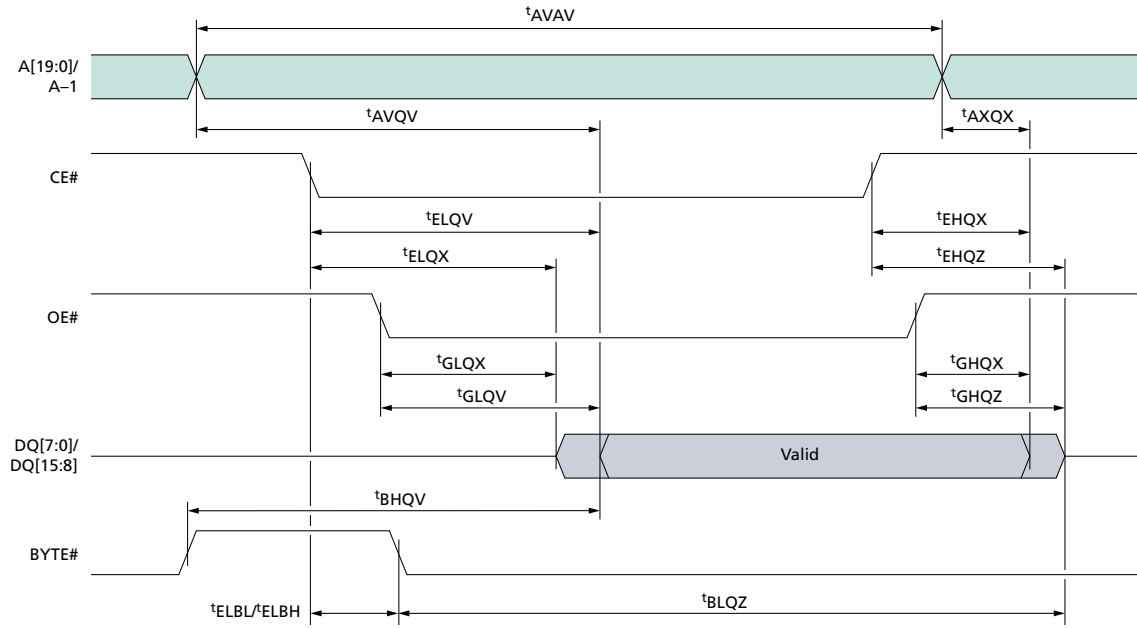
$^{t}$AVAV

A[19:0]/
A–1

$^{t}$AVQV

$^{t}$AXQX

CE#

$^{t}$ELQV

$^{t}$EHQX

$^{t}$ELQX

$^{t}$EHQZ

OE#

$^{t}$GLQX

$^{t}$GHQX

$^{t}$GLQV

$^{t}$GHQZ

DQ[7:0]/
DQ[15:8]

Valid

$^{t}$BHQV

BYTE#

$^{t}$ELBL/$^{t}$ELBH

$^{t}$BLQZ